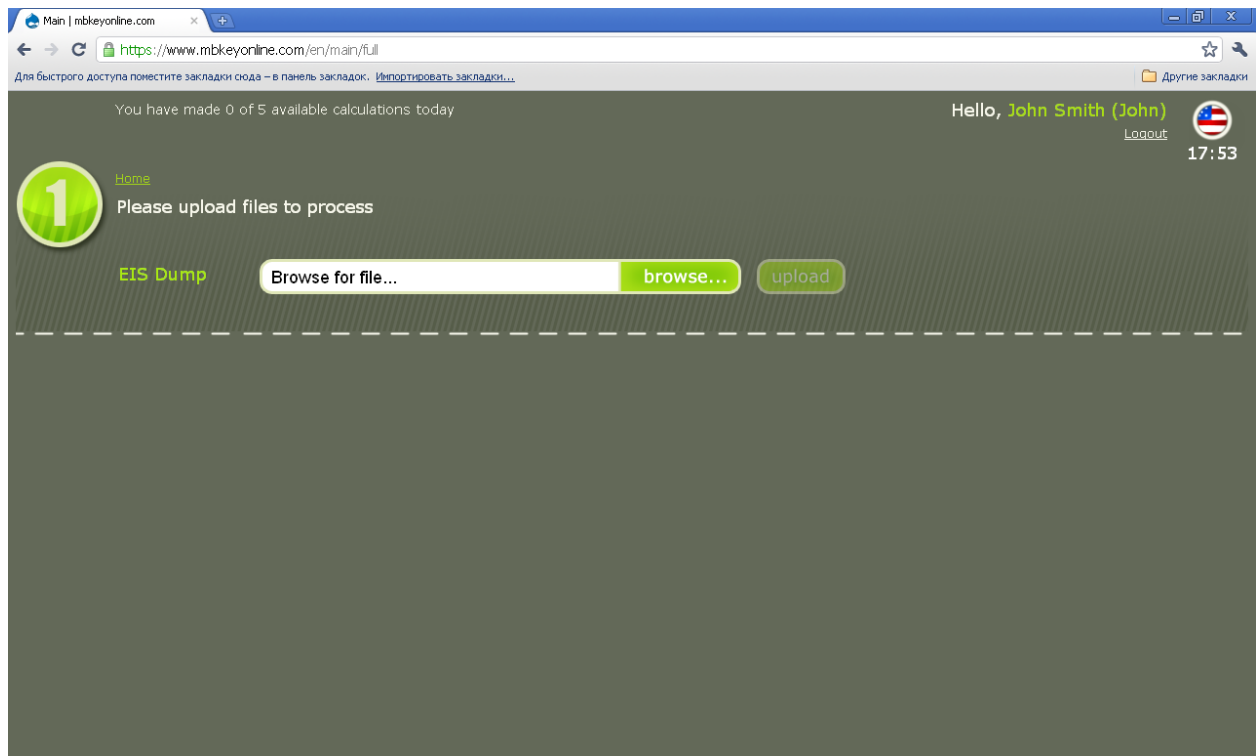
Main | mbkeyonline.com

https://www.mbkeyonline.com/en/main/full

Для быстрого доступа поместите закладки сюда – в панель закладок. Импортировать закладки...

Другие закладки

You have made 0 of 5 available calculations today

Hello, John Smith (John)

Logout

17:53

1

Home

Please upload files to process

EIS Dump

Browse for file...

browse...

upload